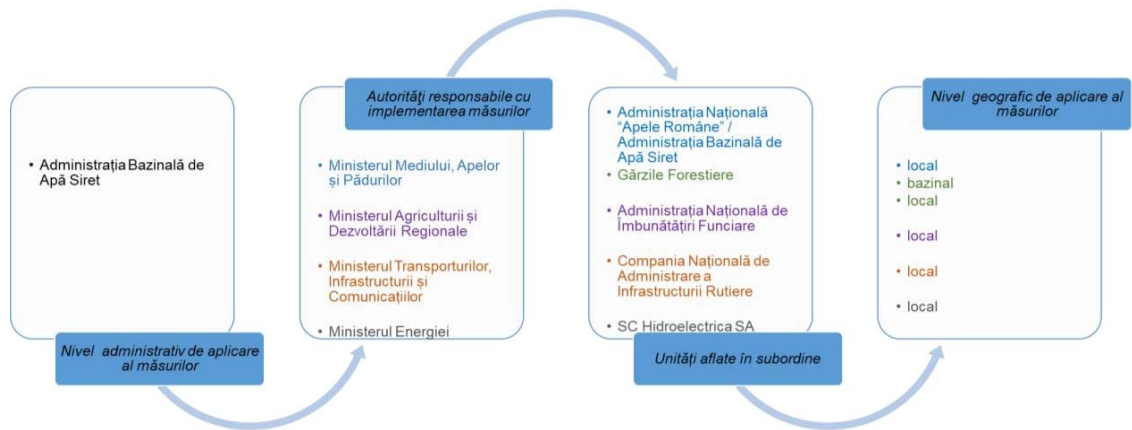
• Administrația Bazinală de Apă Siret

Nivel administrativ de aplicare al măsurilor

Autorități responsabile cu implementarea măsurilor

• Ministerul Mediului, Apelor și Pădurilor

• Ministerul Agriculturii și Dezvoltării Regionale

• Ministerul Transporturilor, Infrastructurii și Comunicațiilor

• Ministerul Energiei

• Administrația Națională "Apele Române" / Administrația Bazinală de Apă Siret
• Gărzile Forestiere

• Administrația Națională de Îmbunătățiri Funciare

• Compania Națională de Administrare a Infrastructurii Rutiere

• SC Hidroelectrica SA

Unități aflate în subordine

Nivel geografic de aplicare al măsurilor

• local
• bazinal
• local

• local

• local

• local